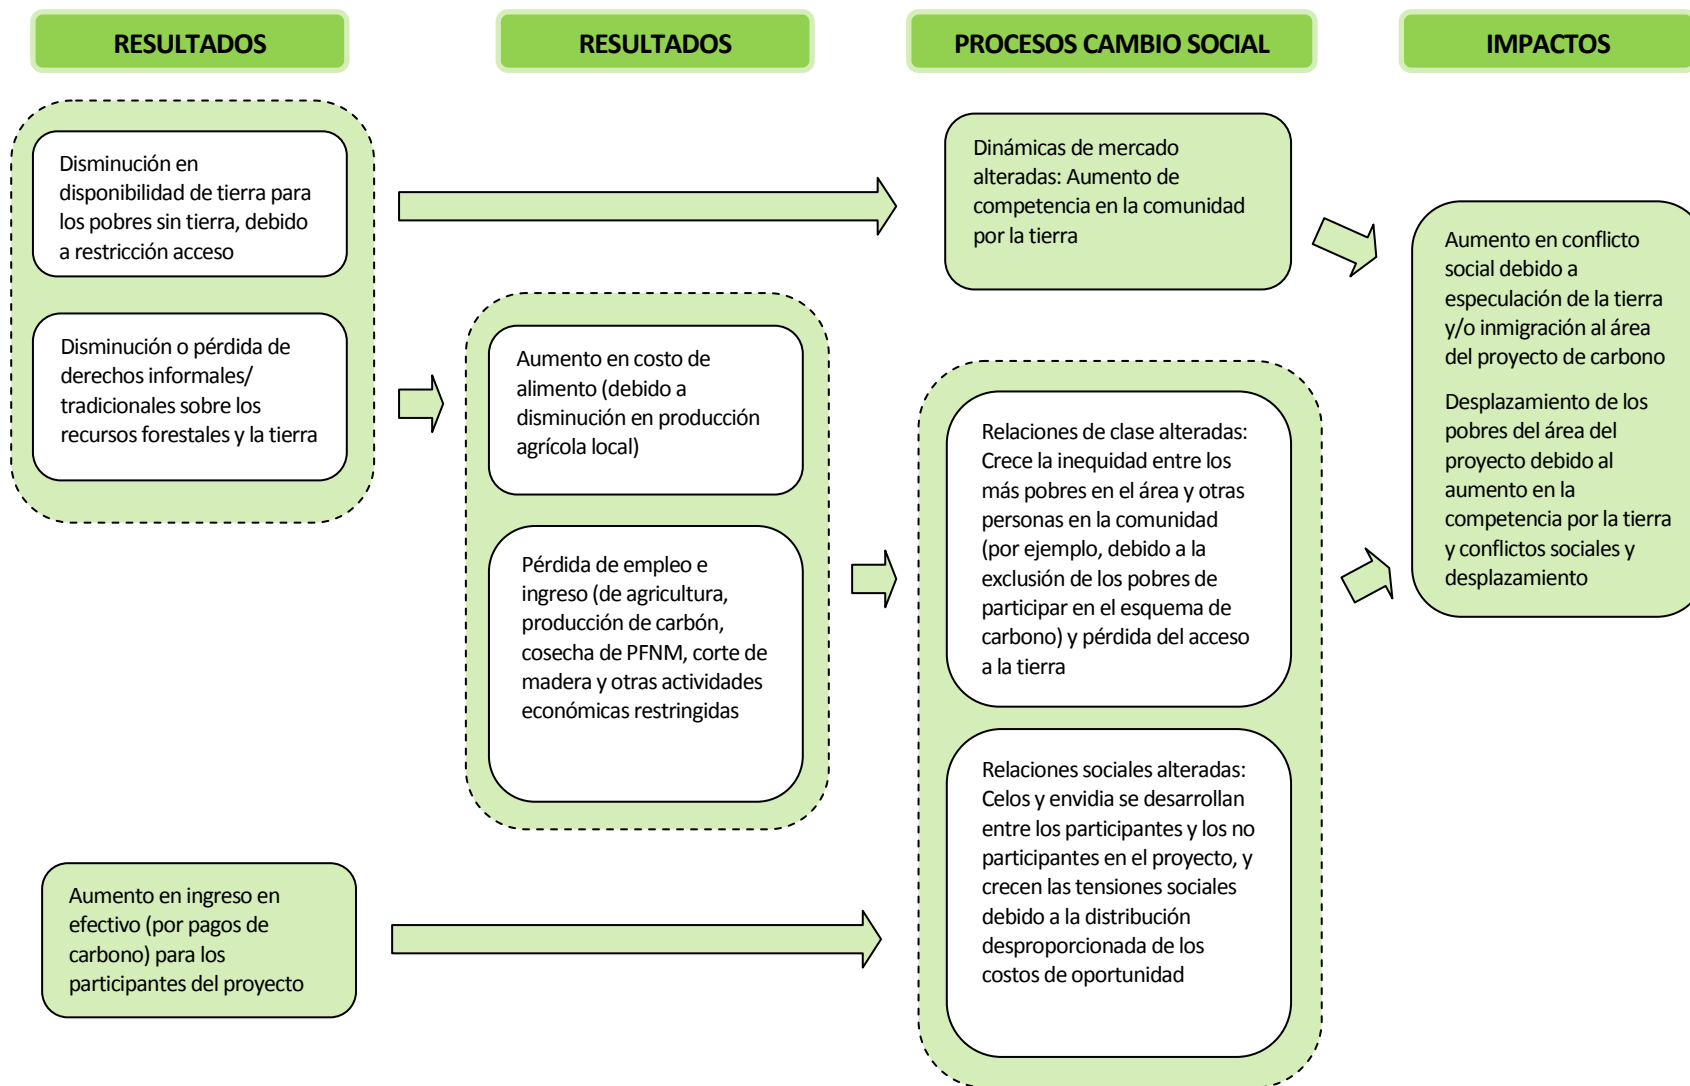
RESULTADOS

RESULTADOS

PROCESOS CAMBIO SOCIAL

IMPACTOS

Disminución en disponibilidad de tierra para los pobres sin tierra, debido a restricción acceso

Disminución o pérdida de derechos informales/ tradicionales sobre los recursos forestales y la tierra

Aumento en costo de alimento (debido a disminución en producción agrícola local)

Pérdida de empleo e ingreso (de agricultura, producción de carbón, cosecha de PFNM, corte de madera y otras actividades económicas restringidas

Dinámicas de mercado alteradas: Aumento de competencia en la comunidad por la tierra

Relaciones de clase alteradas: Crece la inequidad entre los más pobres en el área y otras personas en la comunidad (por ejemplo, debido a la exclusión de los pobres de participar en el esquema de carbono) y pérdida del acceso a la tierra

Relaciones sociales alteradas: Celos y envidia se desarrollan entre los participantes y los no participantes en el proyecto, y crecen las tensiones sociales debido a la distribución desproporcionada de los costos de oportunidad

Aumento en conflicto social debido a especulación de la tierra y/o inmigración al área del proyecto de carbono

Desplazamiento de los pobres del área del proyecto debido al aumento en la competencia por la tierra y conflictos sociales y desplazamiento

Aumento en ingreso en efectivo (por pagos de carbono) para los participantes del proyecto